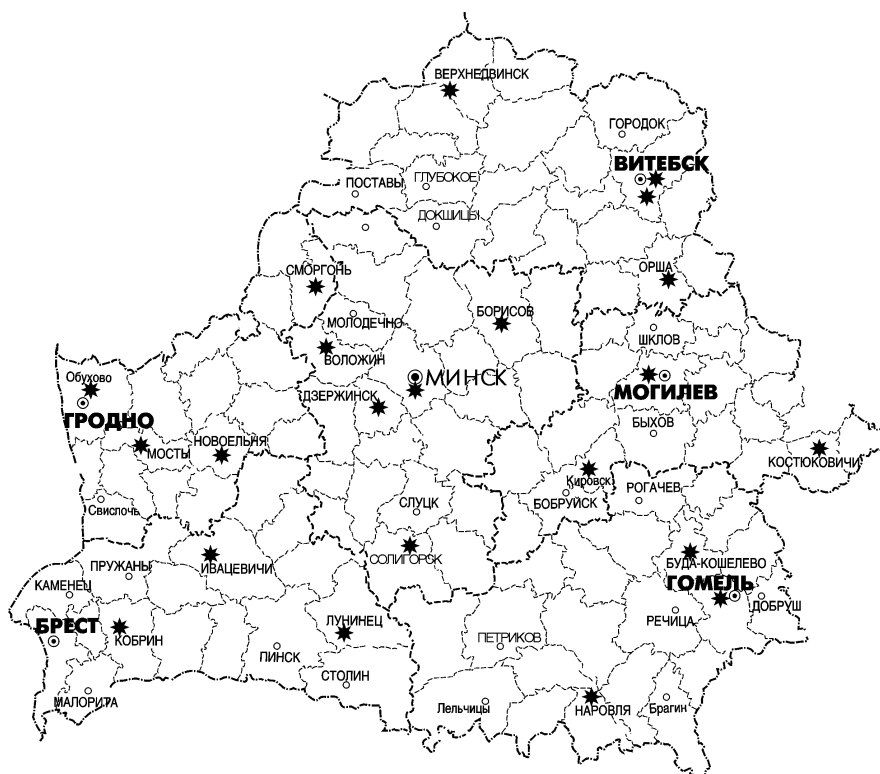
ВЕРХНЕДВИНСК
ГОРОДОК
ВИТЕБСК
ПОСТАВЫ
ГЛУБОКОЕ
ДОКШИЦЫ
СМОРГОНЬ
ОРША
БОРИСОВ
МОЛОДЕЧНО
ШКЛОВ
ВОЛОЖИН
Обухово
МИНСК
МОГИЛЕВ
ГРОДНО
ДЗЕРЖИНСК
БЫХОВ
МОСТЫ
НОВОЕЛЬНЯ
КОСТЮКОВИЧИ
Кировск
РОГАЧЕВ
БОБРУЙСК
Свислочь
СЛУЦК
ПРУЖАНЫ
ИВАЦЕВИЧИ
СОЛИГОРСК
БУДА-КОШЕЛЕВО
КАМЕНЕЦ
ГОМЕЛЬ
ДОБРУШ
БРЕСТ
КОБРИН
ЛУНИНЕЦ
РЕЧИЦА
ПЕТРИКОВ
ПИНСК
СТОЛИН
МАЛОРИТА
Лельчицы
НАРОВЛЯ
Брагин